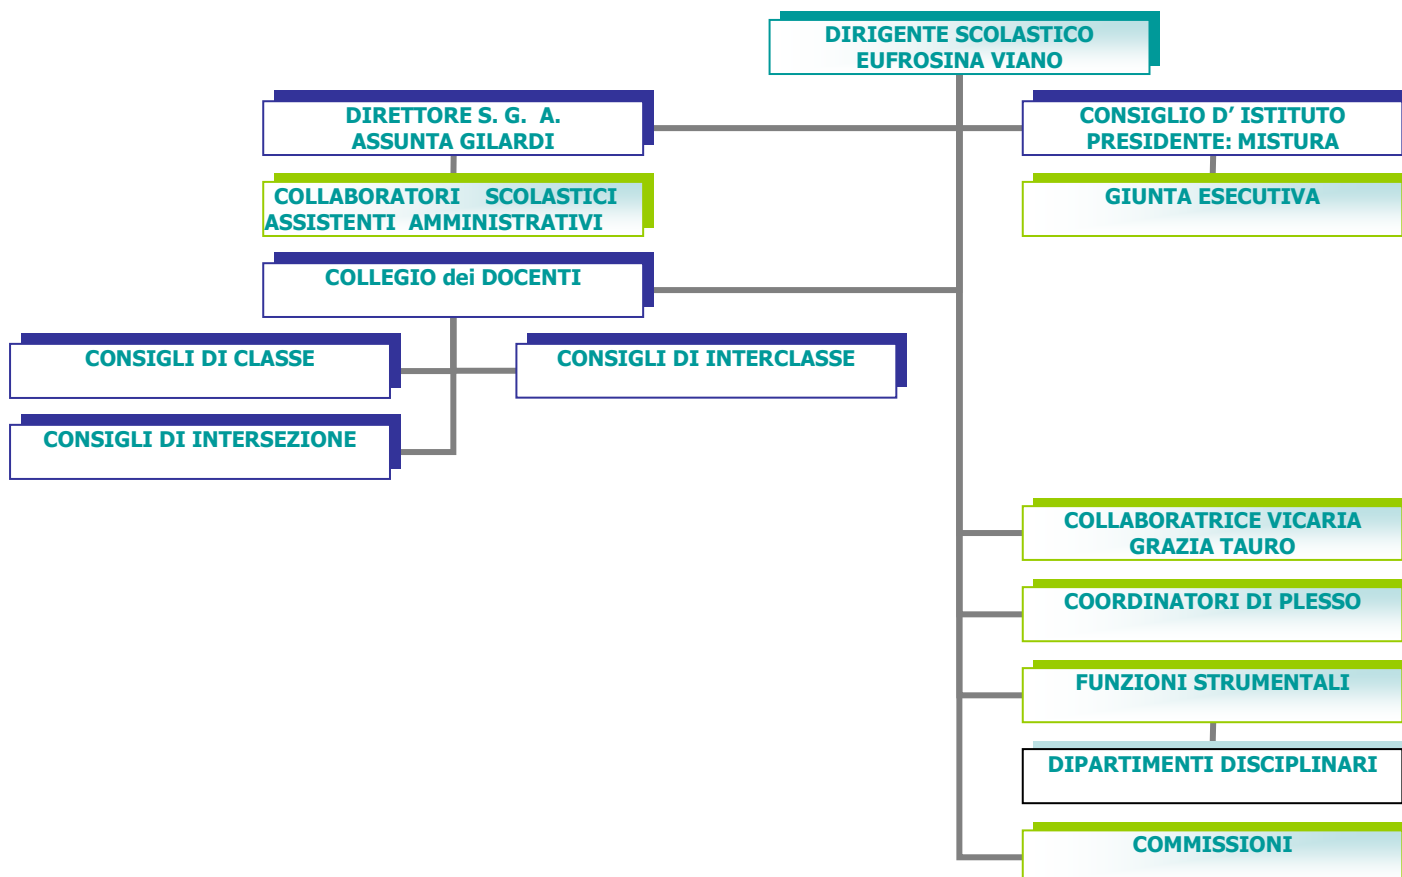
DIRIGENTE SCOLASTICO
EUFROSINA VIANO

DIRETTORE S. G. A.
ASSUNTA GILARDI

CONSIGLIO D' ISTITUTO
PRESIDENTE: MISTURA

COLLABORATORI SCOLASTICI
ASSISTENTI AMMINISTRATIVI

GIUNTA ESECUTIVA

COLLEGIO dei DOCENTI

CONSIGLI DI CLASSE

CONSIGLI DI INTERCLASSE

CONSIGLI DI INTERSEZIONE

COLLABORATRICE VICARIA
GRAZIA TAURO

COORDINATORI DI PLESSO

FUNZIONI STRUMENTALI

DIPARTIMENTI DISCIPLINARI

COMMISSIONI